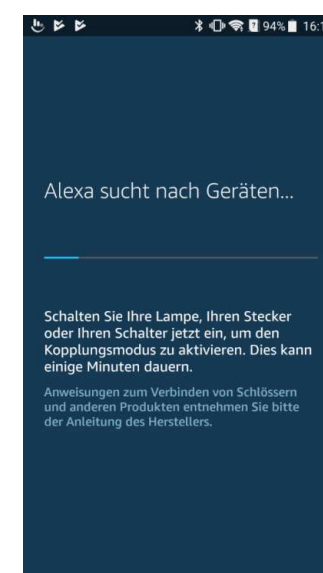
94% 16:1

Alexa sucht nach Geräten...

Schalten Sie Ihre Lampe, Ihren Stecker oder Ihren Schalter jetzt ein, um den Kopplungsmodus zu aktivieren. Dies kann einige Minuten dauern.

Anweisungen zum Verbinden von Schlössern und anderen Produkten entnehmen Sie bitte der Anleitung des Herstellers.